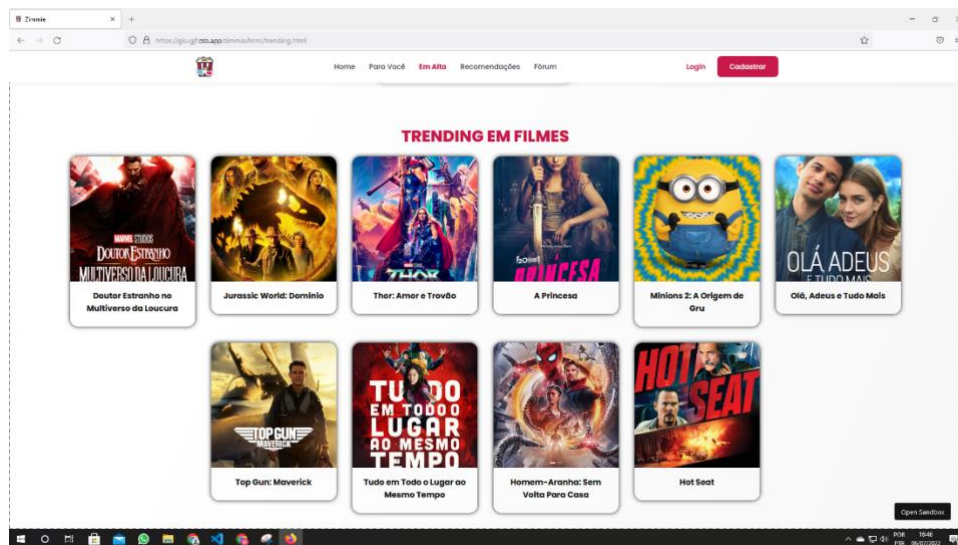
Zimmie ×
https://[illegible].csb.app/zimmie/html/trending.html

Home Para Você Em Alta Recomendações Fórum Login Cadastrar

TRENDING EM FILMES

MARVEL STUDIOS DOUTOR ESTRANHO MULTIVERSO DA LOUCURA
Doutor Estranho no Multiverso da Loucura

Jurassic World: Domínio

THOR
Thor: Amor e Trovão

PRINCESA
A Princesa

Minions 2: A Origem de Gru

OLÁ ADEUS E TUDO MAIS
Olá, Adeus e Tudo Mais

TOP GUN MAVERICK
Top Gun: Maverick

TUDO EM TODO O LUGAR AO MESMO TEMPO
Tudo em Todo o Lugar ao Mesmo Tempo

Homem-Aranha: Sem Volta Para Casa

HOT SEAT
Hot Seat

Open Sandbox

POR PTB 10:46 06/07/2022